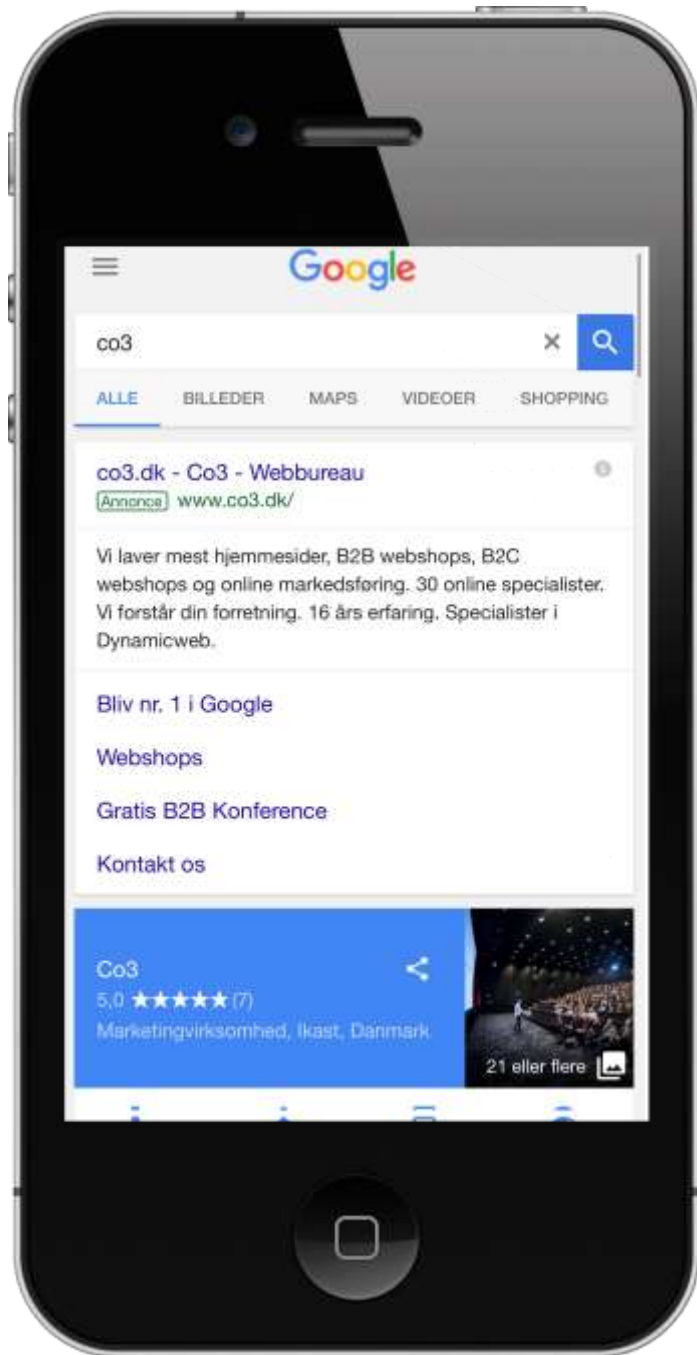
Google

co3

ALLE BILLEDER MAPS VIDEOER SHOPPING

co3.dk - Co3 - Webbureau
Annonce www.co3.dk/

Vi laver mest hjemmesider, B2B webshops, B2C webshops og online markedsføring. 30 online specialister. Vi forstår din forretning. 16 års erfaring. Specialister i Dynamicweb.

Bliv nr. 1 i Google

Webshops

Gratis B2B Konference

Kontakt os

Co3
5,0 ★★★★★ (7)
Marketingvirksomhed, Ikast, Danmark

21 eller flere